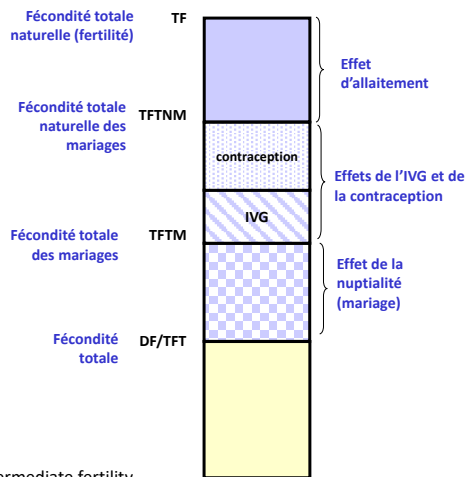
Fécondité totale naturelle (fertilité)
TF

Effet d'allaitement

Fécondité totale naturelle des mariages
TFTNM

contraception

Effets de l'IVG et de la contraception

IVG

Fécondité totale des mariages
TFTM

Effet de la nuptialité (mariage)

Fécondité totale
DF/TFT

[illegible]rmediate fertility